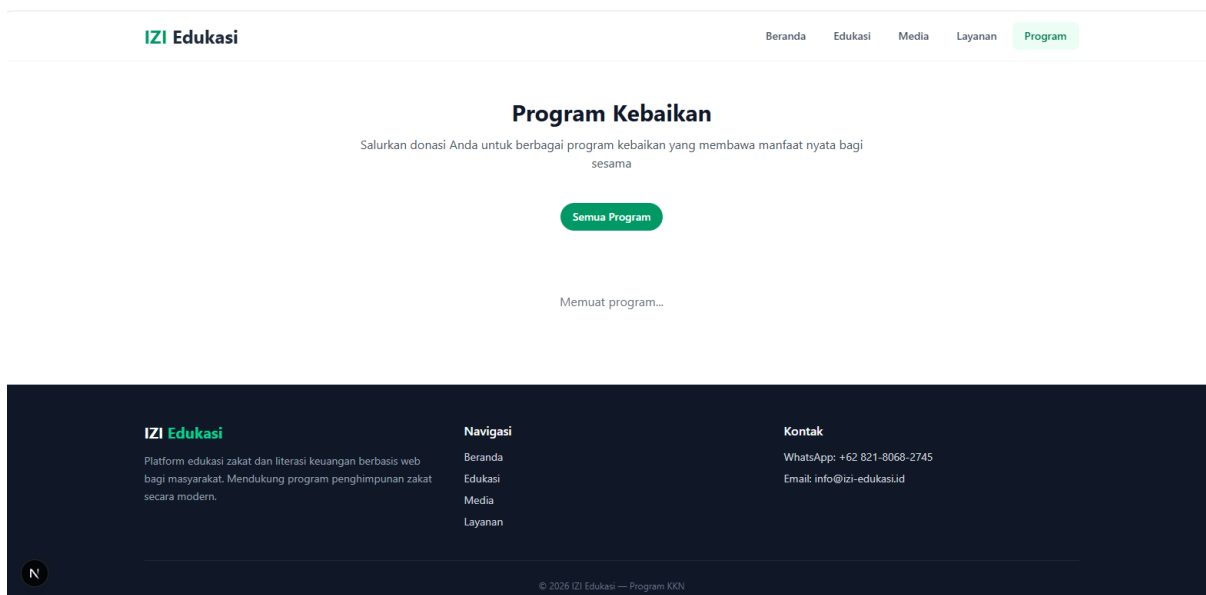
IZI Edukasi

Beranda Edukasi Media Layanan Program

Program Kebaikan

Salurkan donasi Anda untuk berbagai program kebaikan yang membawa manfaat nyata bagi sesama

Semua Program

Memuat program...

IZI Edukasi

Platform edukasi zakat dan literasi keuangan berbasis web bagi masyarakat. Mendukung program penghimpunan zakat secara modern.

Navigasi

Beranda
Edukasi
Media
Layanan

Kontak

WhatsApp: +62 821-8068-2745
Email: info@izi-edukasi.id

N

© 2026 IZI Edukasi — Program KKN